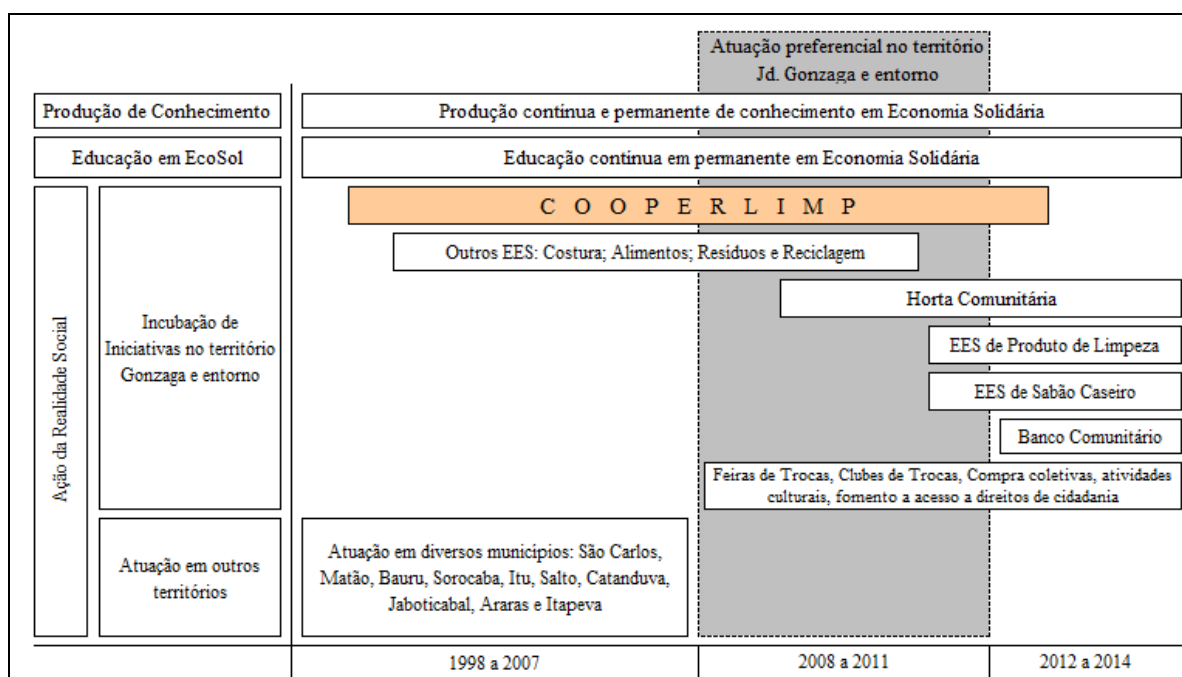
Atuação preferencial no território Jd. Gonzaga e entorno

Produção de Conhecimento

Produção contínua e permanente de conhecimento em Economia Solidária

Educação em EcoSol

Educação contínua em permanente em Economia Solidária

Ação da Realidade Social

Incubação de Iniciativas no território Gonzaga e entorno

C O O P E R L I M P

Outros EES: Costura; Alimentos; Resíduos e Reciclagem

Horta Comunitária

EES de Produto de Limpeza

EES de Sabão Caseiro

Banco Comunitário

Feiras de Trocas, Clubes de Trocas, Compra coletivas, atividades culturais, fomento a acesso a direitos de cidadania

Atuação em outros territórios

Atuação em diversos municípios: São Carlos, Matão, Bauru, Sorocaba, Itu, Salto, Catanduva, Jaboticabal, Araras e Itapeva

1998 a 2007

2008 a 2011

2012 a 2014